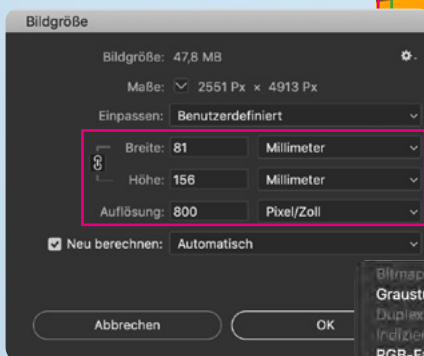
Bildgröße

Bildgröße: 47,8 MB

Maße: 2551 Px × 4913 Px

Einpassen: Benutzerdefiniert

Breite: 81 Millimeter

Höhe: 156 Millimeter

Auflösung: 800 Pixel/Zoll

Neu berechnen: Automatisch

Abbrechen

OK

Bitmap
Graust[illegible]
Duplex
Indizier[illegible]
RGB-F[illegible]